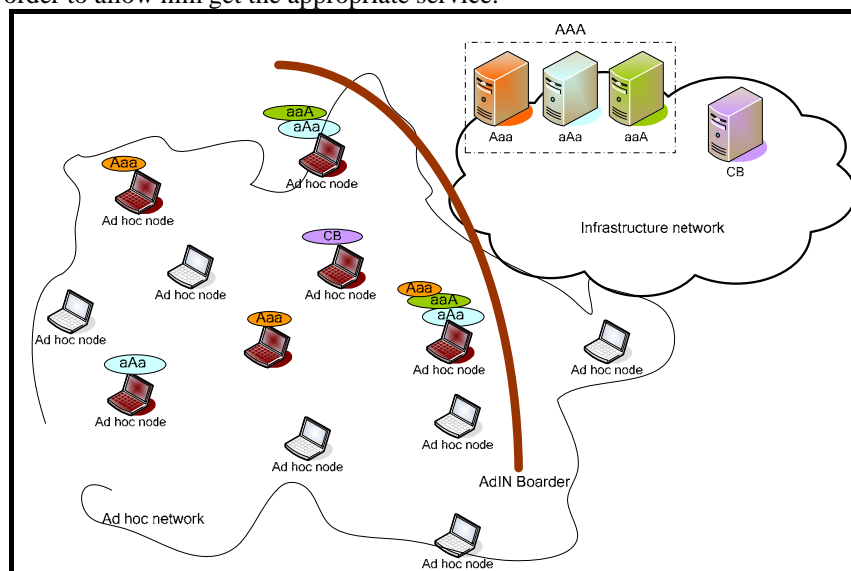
order to allow him get the appropriate service.

AAA

Aaa aAa aaA

CB

Infrastructure network

aaA
aAa
Ad hoc node

Aaa
Ad hoc node

CB
Ad hoc node

Ad hoc node

Ad hoc node

Aaa

Aaa
aaA
aAa
Ad hoc node

Ad hoc node

aAa
Ad hoc node

Ad hoc node

Ad hoc node

AdIN Boarder

Ad hoc network

Ad hoc node